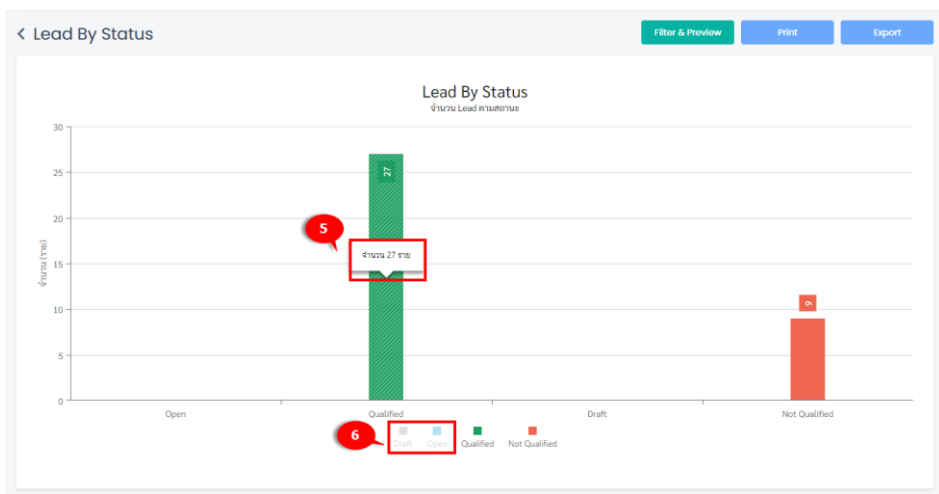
< Lead By Status

Filter & Preview
Print
Export

Lead By Status
จำนวน Lead ตามสถานะ

30
25
20
15
10
5
0

จำนวน (ราย)

27
5
จำนวน 27 ราย
9

Open
Qualified
Draft
Not Qualified

6
Draft
Open
Qualified
Not Qualified